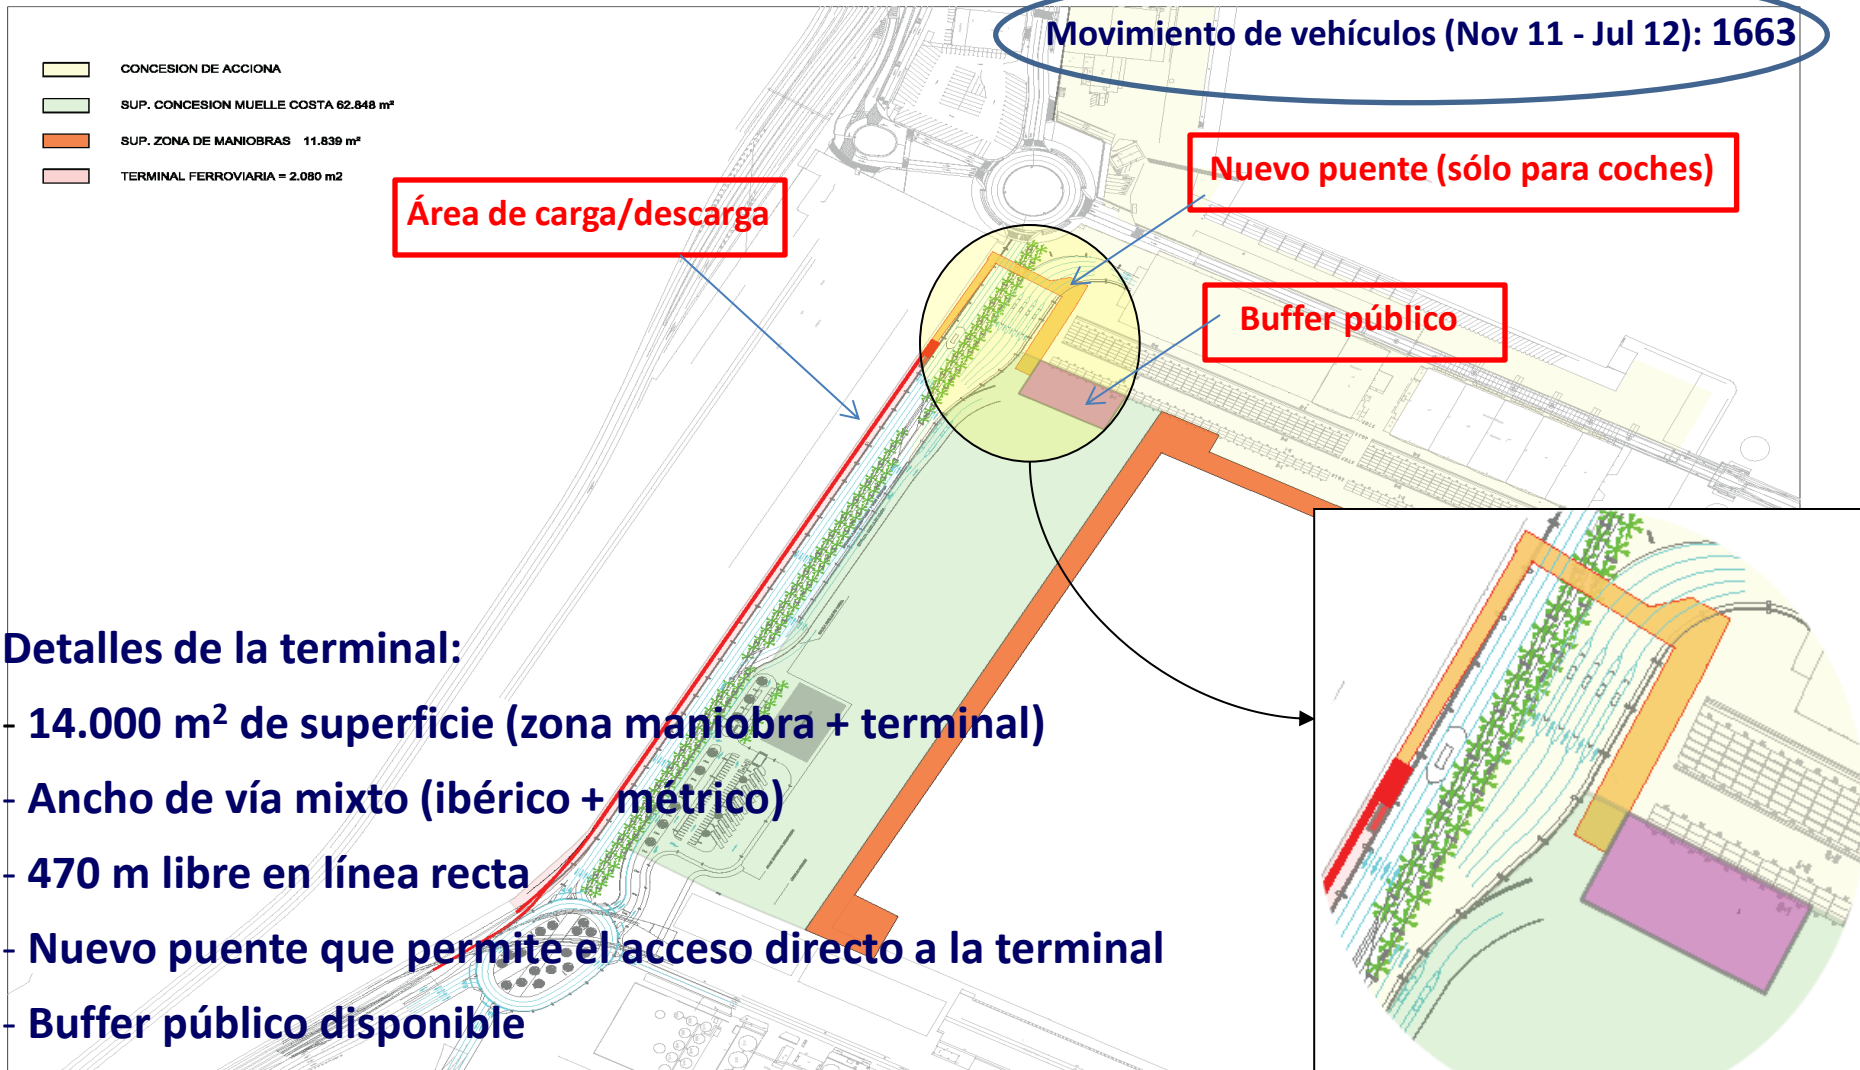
CONCESION DE ACCIONA
SUP. CONCESION MUELLE COSTA 62.848 m²
SUP. ZONA DE MANIOBRAS 11.839 m²
TERMINAL FERROVIARIA = 2.080 m2

Movimiento de vehículos (Nov 11 - Jul 12): 1663

Nuevo puente (sólo para coches)

Área de carga/descarga

Buffer público

Detalles de la terminal:
- 14.000 m² de superficie (zona maniobra + terminal)
- Ancho de vía mixto (ibérico + métrico)
- 470 m libre en línea recta
- Nuevo puente que permite el acceso directo a la terminal
- Buffer público disponible